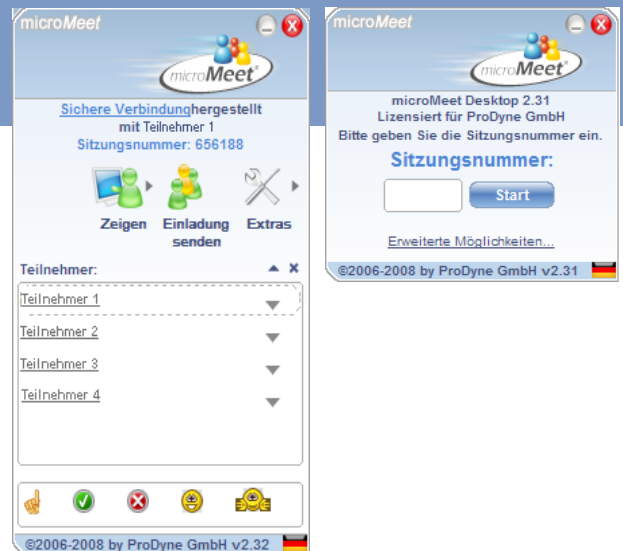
microMeet

microMeet®

Sichere Verbindunghergestellt
mit Teilnehmer 1
Sitzungsnummer: 656188

Zeigen
Einladung senden
Extras

Teilnehmer:

Teilnehmer 1
Teilnehmer 2
Teilnehmer 3
Teilnehmer 4

©2006-2008 by ProDyne GmbH v2.32

microMeet

microMeet®

microMeet Desktop 2.31
Lizensiert für ProDyne GmbH
Bitte geben Sie die Sitzungsnummer ein.

Sitzungsnummer:

Start

Erweiterte Möglichkeiten...

©2006-2008 by ProDyne GmbH v2.31